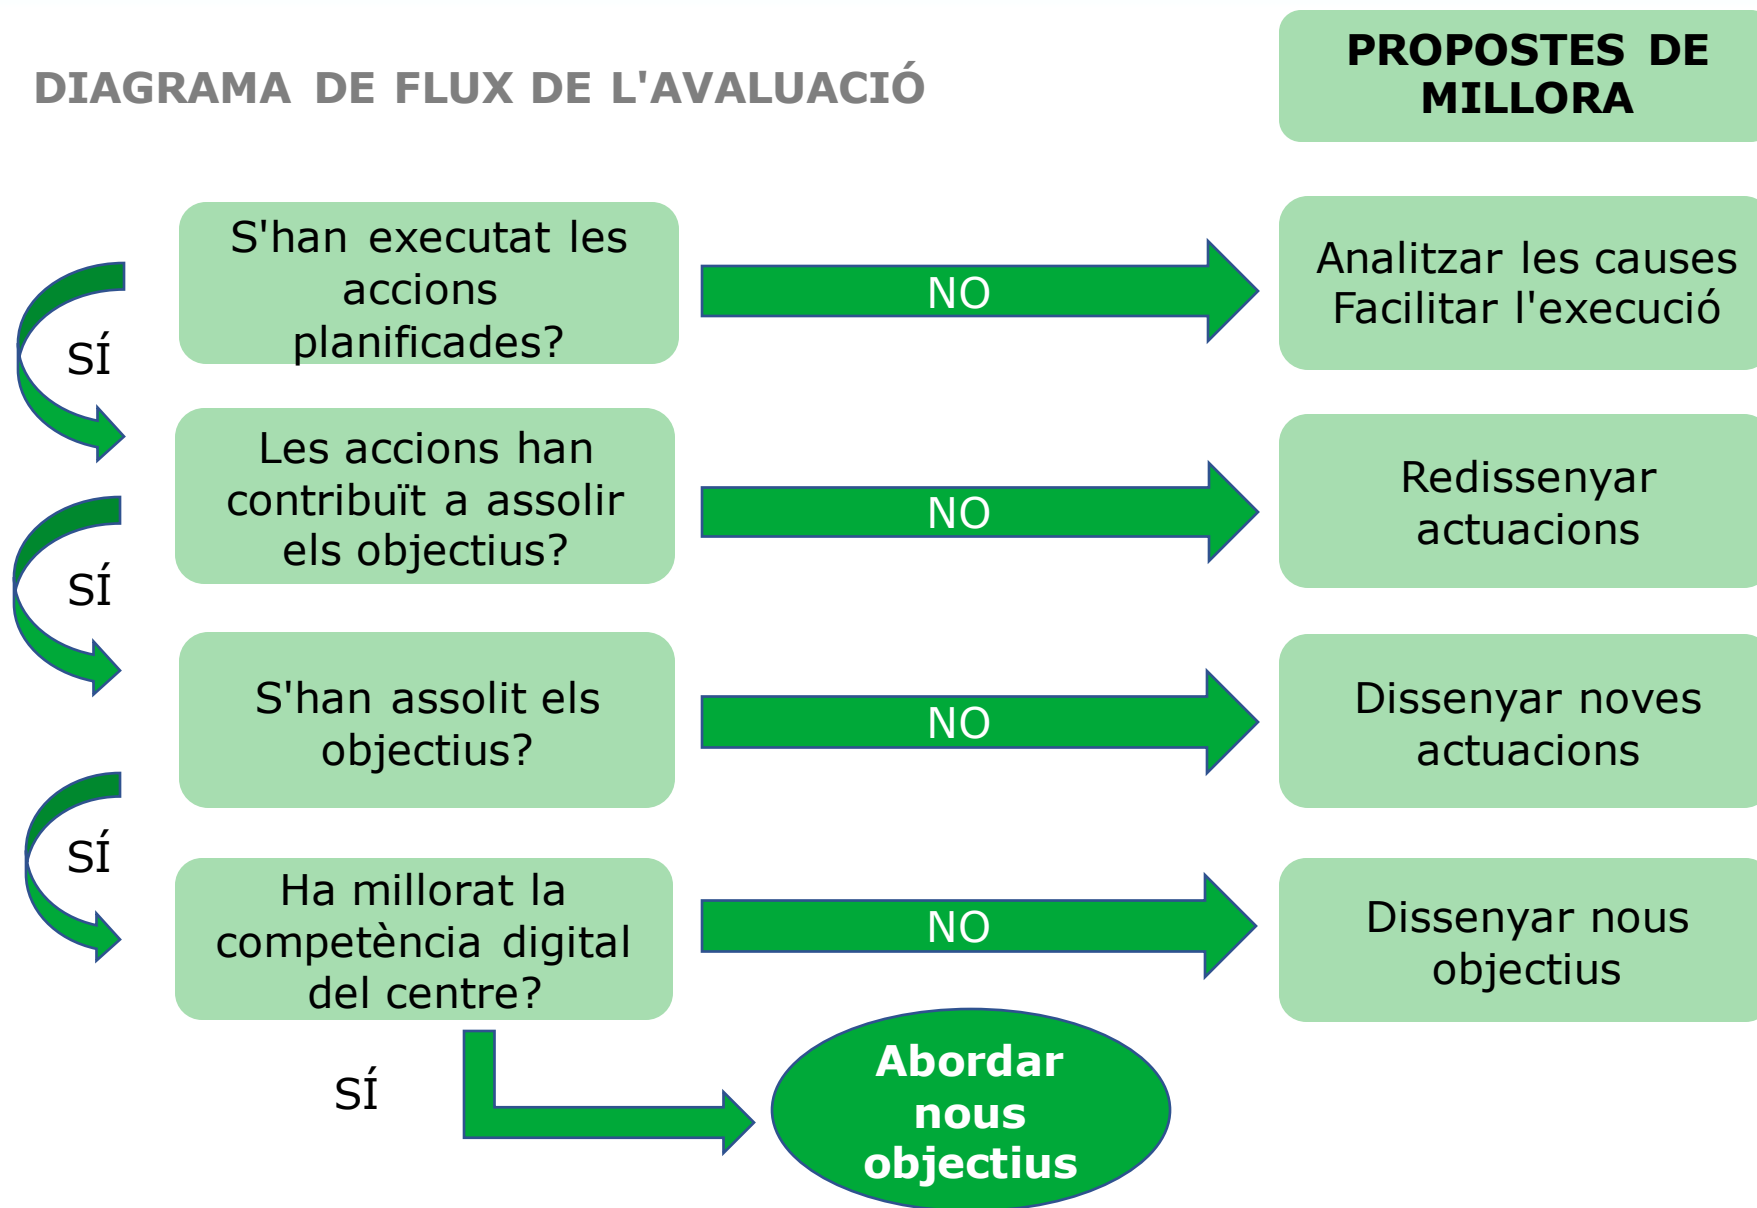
DIAGRAMA DE FLUX DE L'AVALUACIÓ

PROPOSTES DE MILLORA

S'han executat les accions planificades?

NO

Analitzar les causes
Facilitar l'execució

SÍ

Les accions han contribuït a assolir els objectius?

NO

Redissenyar actuacions

SÍ

S'han assolit els objectius?

NO

Dissenyar noves actuacions

SÍ

Ha millorat la competència digital del centre?

NO

Dissenyar nous objectius

SÍ

Abordar nous objectius